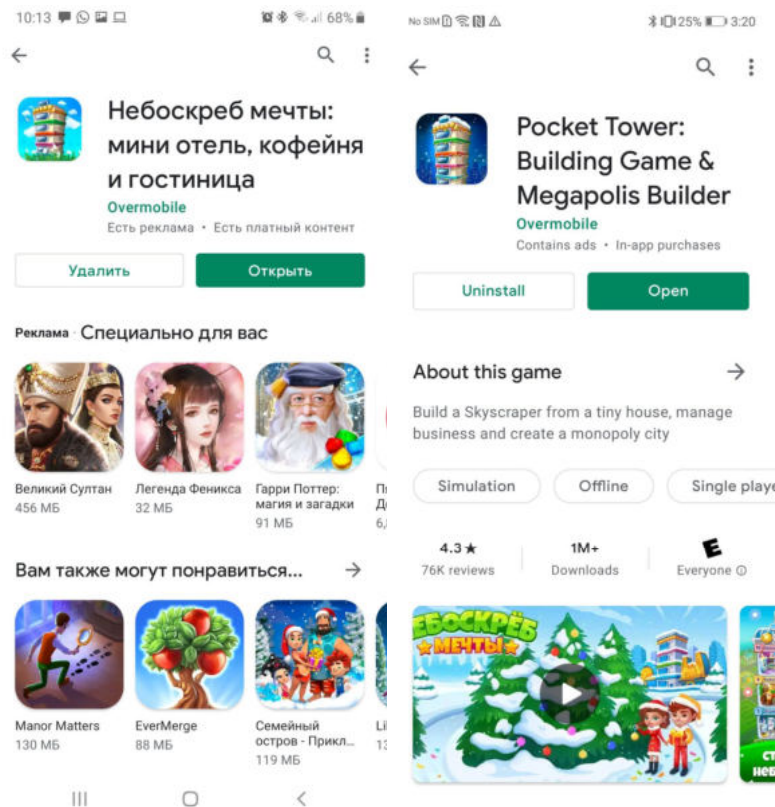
10:13 68%

Небоскреб мечты: мини отель, кофейня и гостиница
Overmobile
Есть реклама • Есть платный контент

Удалить
Открыть

Реклама • Специально для вас

Великий Султан
456 МБ

Легенда Феникса
32 МБ

Гарри Поттер: магия и загадки
91 МБ

Вам также могут понравиться...

Manor Matters
130 МБ

EverMerge
88 МБ

Семейный остров - Прикл...
119 МБ

No SIM 25% 3:20

Pocket Tower: Building Game & Megapolis Builder
Overmobile
Contains ads • In-app purchases

Uninstall
Open

About this game

Build a Skyscraper from a tiny house, manage business and create a monopoly city

Simulation
Offline
Single playe

4.3★
76K reviews

1M+
Downloads

E
Everyone

НЕБОСКРЁБ МЕЧТЫ